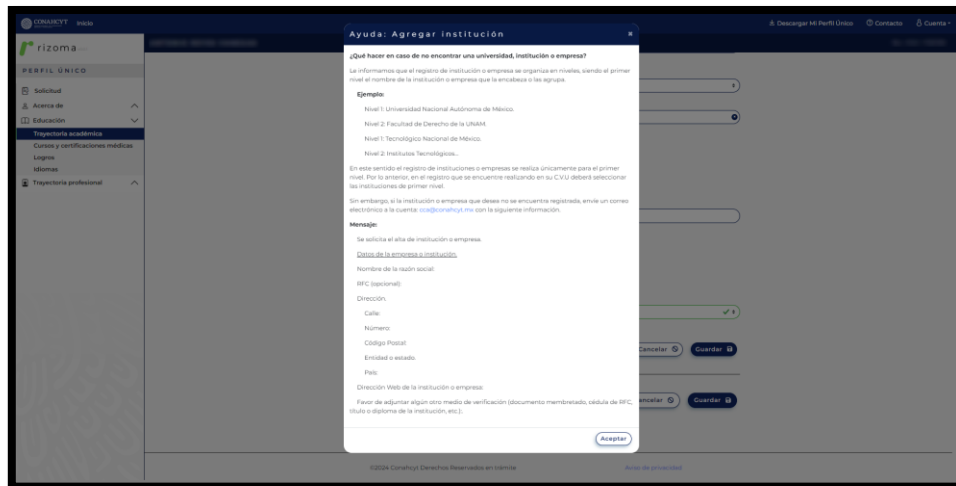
CONAHCYT Inicio

Descargar Mi Perfil Único Contacto Cuenta

rizoma

PERFIL ÚNICO

Solicitud

Acerca de

Educación

Trayectoria académica

Cursos y certificaciones médicas

Logros

Idiomas

Trayectoria profesional

Ayuda: Agregar institución

¿Qué hacer en caso de no encontrar una universidad, institución o empresa?

Le informamos que el registro de institución o empresa se organiza en niveles, siendo el primer nivel el nombre de la institución o empresa que la encabeza o las agrupa.

Ejemplo:

Nivel 1: Universidad Nacional Autónoma de México.

Nivel 2: Facultad de Derecho de la UNAM.

Nivel 1: Tecnológico Nacional de México.

Nivel 2: Institutos Tecnológicos...

En este sentido el registro de instituciones o empresas se realiza únicamente para el primer nivel. Por lo anterior, en el registro que se encuentre realizando en su C.V.U deberá seleccionar las instituciones de primer nivel.

Sin embargo, si la institución o empresa que desea no se encuentra registrada, envíe un correo electrónico a la cuenta: cca@conahcyt.mx con la siguiente información.

Mensaje:

Se solicita el alta de institución o empresa.

Datos de la empresa o institución.

Nombre de la razón social:

RFC (opcional):

Dirección:

Calle:

Número:

Código Postal:

Entidad o estado:

País:

Dirección Web de la institución o empresa:

Favor de adjuntar algún otro medio de verificación (documento membretado, cédula de RFC, título o diploma de la institución, etc.).

Aceptar

Cancelar Guardar

Cancelar Guardar

©2024 Conahcyt Derechos Reservados en trámite

Aviso de privacidad